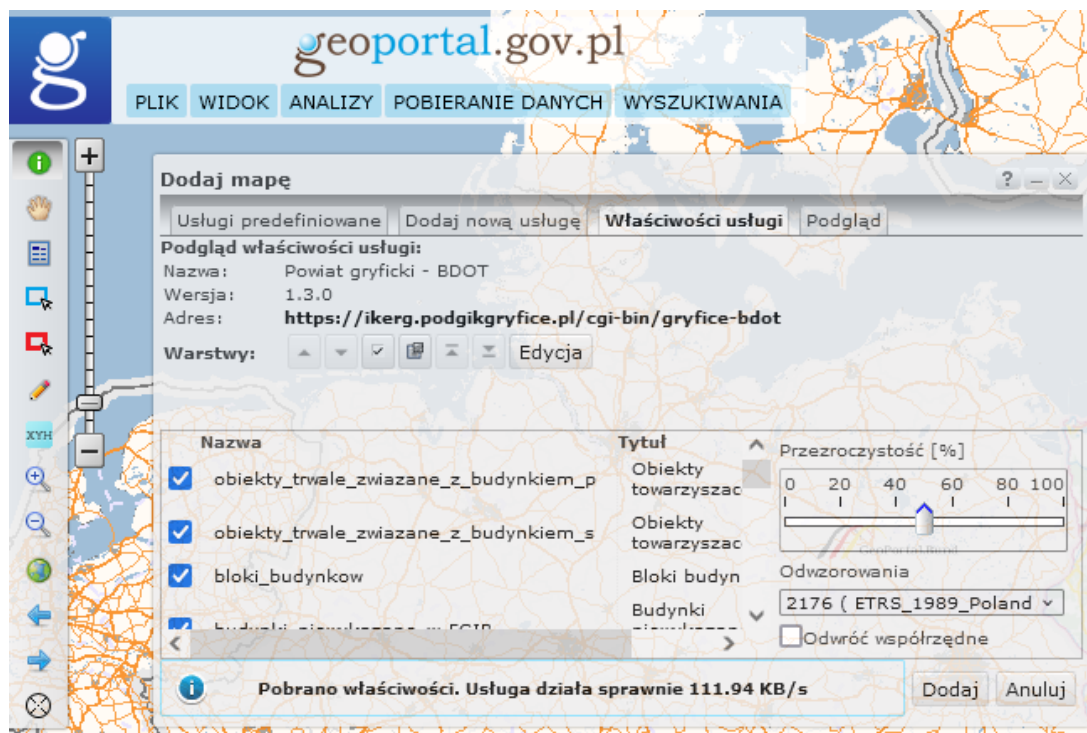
geoportal.gov.pl

PLIK WIDOK ANALIZY POBIERANIE DANYCH WYSZUKIWANIA

XYH

Dodaj mapę

? – ×

Usługi predefiniowane | Dodaj nową usługę | Właściwości usługi | Podgląd

Podgląd właściwości usługi:
Nazwa: Powiat gryficki - BDOT
Wersja: 1.3.0
Adres: https://ikerg.podgikgryfice.pl/cgi-bin/gryfice-bdot

Warstwy: Edycja

| | Nazwa | Tytuł |
|---|---|---|
| ☑ | obiekty_trwale_zwiazane_z_budynkiem_p | Obiekty towarzyszac |
| ☑ | obiekty_trwale_zwiazane_z_budynkiem_s | Obiekty towarzyszac |
| ☑ | bloki_budynkow | Bloki budyn |
| ☑ | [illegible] | Budynki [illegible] |

Przezroczystość [%]
0 20 40 60 80 100

Odwzorowania
2176 ( ETRS_1989_Poland
Odwróć współrzędne

Pobrano właściwości. Usługa działa sprawnie 111.94 KB/s

Dodaj Anuluj